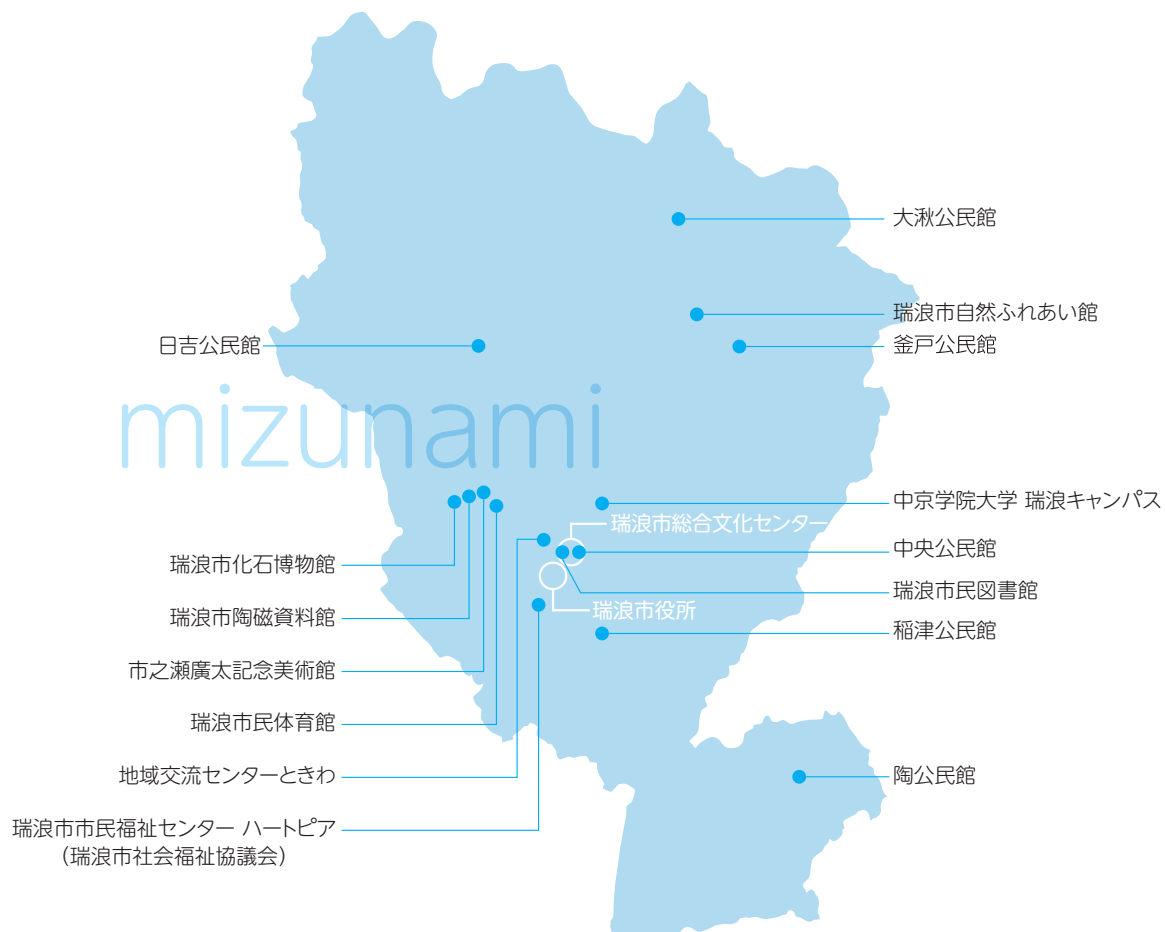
大湫公民館

瑞浪市自然ふれあい館

日吉公民館

釜戸公民館

mizunami

中京学院大学 瑞浪キャンパス

瑞浪市総合文化センター

中央公民館

瑞浪市化石博物館

瑞浪市民図書館

瑞浪市役所

瑞浪市陶磁資料館

稲津公民館

市之瀬廣太記念美術館

瑞浪市民体育館

地域交流センターときわ

陶公民館

瑞浪市市民福祉センター ハートピア
（瑞浪市社会福祉協議会）